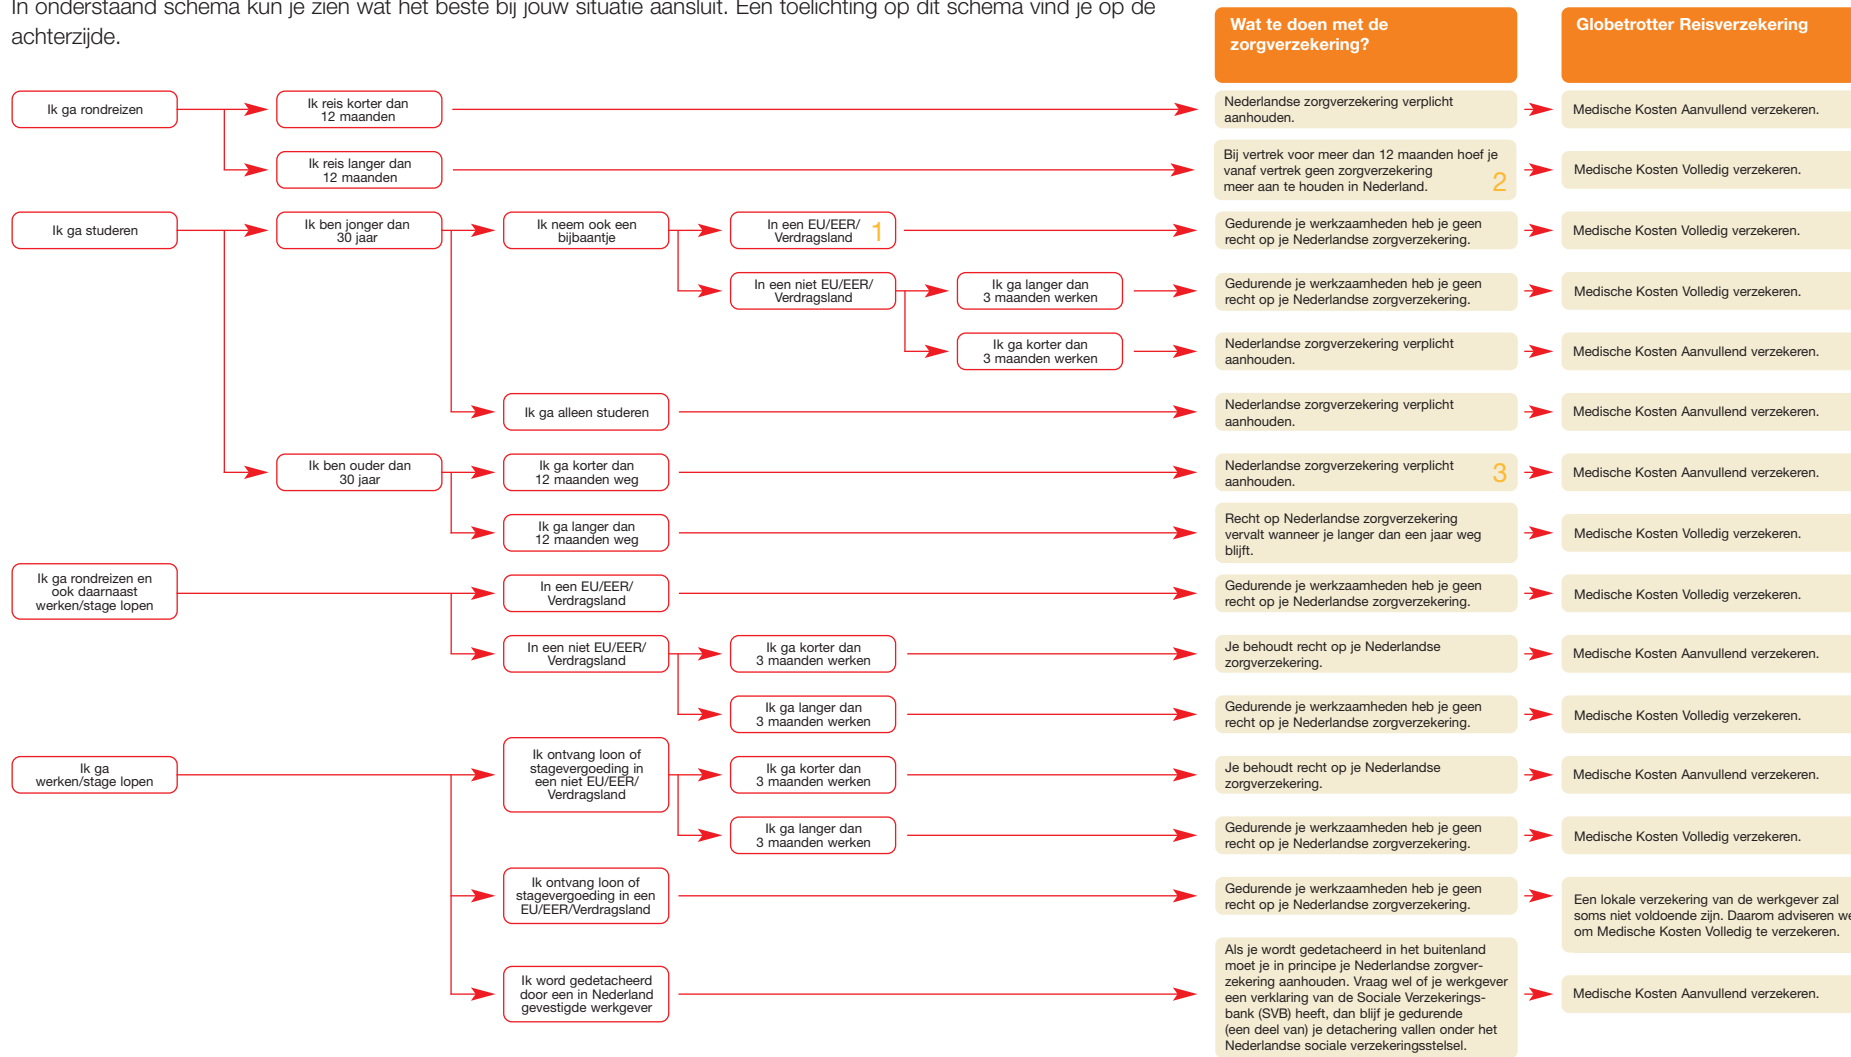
In onderstaand schema kun je zien wat het beste bij jouw situatie aansluit. Een toelichting op dit schema vind je op de achterzijde.

Wat te doen met de zorgverzekering?

Globetrotter Reisverzekering

Ik ga rondreizen

Ik reis korter dan 12 maanden

Nederlandse zorgverzekering verplicht aanhouden.

Medische Kosten Aanvullend verzekeren.

Ik reis langer dan 12 maanden

Bij vertrek voor meer dan 12 maanden hoef je vanaf vertrek geen zorgverzekering meer aan te houden in Nederland. 2

Medische Kosten Volledig verzekeren.

Ik ga studeren

Ik ben jonger dan 30 jaar

Ik neem ook een bijbaantje

In een EU/EER/ Verdragsland 1

Gedurende je werkzaamheden heb je geen recht op je Nederlandse zorgverzekering.

Medische Kosten Volledig verzekeren.

In een niet EU/EER/ Verdragsland

Ik ga langer dan 3 maanden werken

Gedurende je werkzaamheden heb je geen recht op je Nederlandse zorgverzekering.

Medische Kosten Volledig verzekeren.

Ik ga korter dan 3 maanden werken

Nederlandse zorgverzekering verplicht aanhouden.

Medische Kosten Aanvullend verzekeren.

Ik ga alleen studeren

Nederlandse zorgverzekering verplicht aanhouden.

Medische Kosten Aanvullend verzekeren.

Ik ben ouder dan 30 jaar

Ik ga korter dan 12 maanden weg

Nederlandse zorgverzekering verplicht aanhouden. 3

Medische Kosten Aanvullend verzekeren.

Ik ga langer dan 12 maanden weg

Recht op Nederlandse zorgverzekering vervalt wanneer je langer dan een jaar weg blijft.

Medische Kosten Volledig verzekeren.

Ik ga rondreizen en ook daarnaast werken/stage lopen

In een EU/EER/ Verdragsland

Gedurende je werkzaamheden heb je geen recht op je Nederlandse zorgverzekering.

Medische Kosten Volledig verzekeren.

In een niet EU/EER/ Verdragsland

Ik ga korter dan 3 maanden werken

Je behoudt recht op je Nederlandse zorgverzekering.

Medische Kosten Aanvullend verzekeren.

Ik ga langer dan 3 maanden werken

Gedurende je werkzaamheden heb je geen recht op je Nederlandse zorgverzekering.

Medische Kosten Volledig verzekeren.

Ik ga werken/stage lopen

Ik ontvang loon of stagevergoeding in een niet EU/EER/ Verdragsland

Ik ga korter dan 3 maanden werken

Je behoudt recht op je Nederlandse zorgverzekering.

Medische Kosten Aanvullend verzekeren.

Ik ga langer dan 3 maanden werken

Gedurende je werkzaamheden heb je geen recht op je Nederlandse zorgverzekering.

Medische Kosten Volledig verzekeren.

Ik ontvang loon of stagevergoeding in een EU/EER/Verdragsland

Gedurende je werkzaamheden heb je geen recht op je Nederlandse zorgverzekering.

Een lokale verzekering van de werkgever zal soms niet voldoende zijn. Daarom adviseren we om Medische Kosten Volledig te verzekeren.

Ik word gedetacheerd door een in Nederland gevestigde werkgever

Als je wordt gedetacheerd in het buitenland moet je in principe je Nederlandse zorgverzekering aanhouden. Vraag wel of je werkgever een verklaring van de Sociale Verzekeringsbank (SVB) heeft, dan blijf je gedurende (een deel van) je detachering vallen onder het Nederlandse sociale verzekeringsstelsel.

Medische Kosten Aanvullend verzekeren.